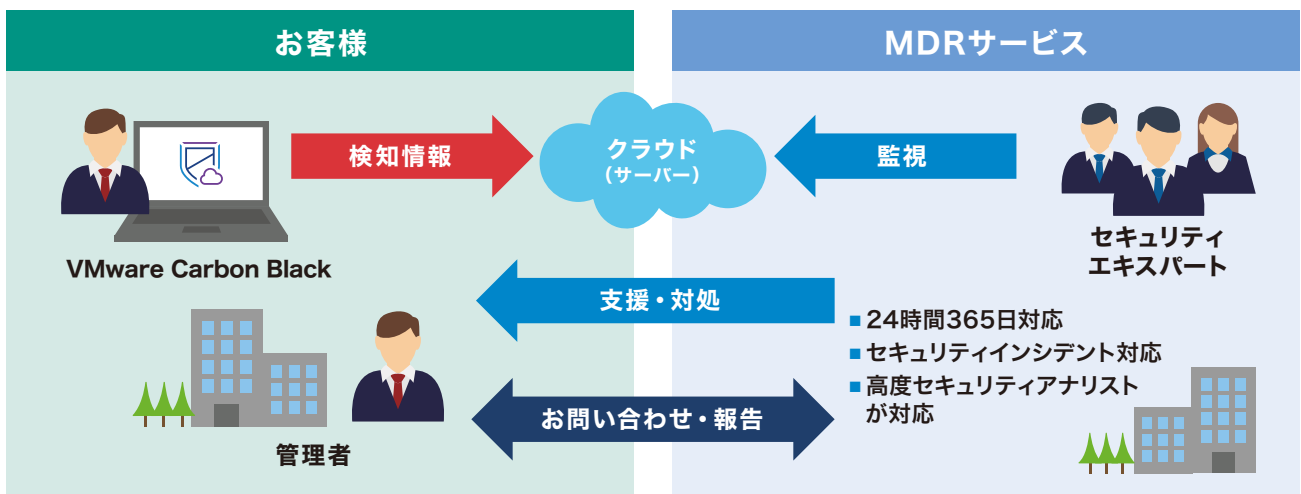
お客様

MDRサービス

検知情報

クラウド
（サーバー）

監視

VMware Carbon Black

セキュリティ
エキスパート

支援・対処

■ 24時間365日対応
■ セキュリティインシデント対応
■ 高度セキュリティアナリストが対応

お問い合わせ・報告

管理者